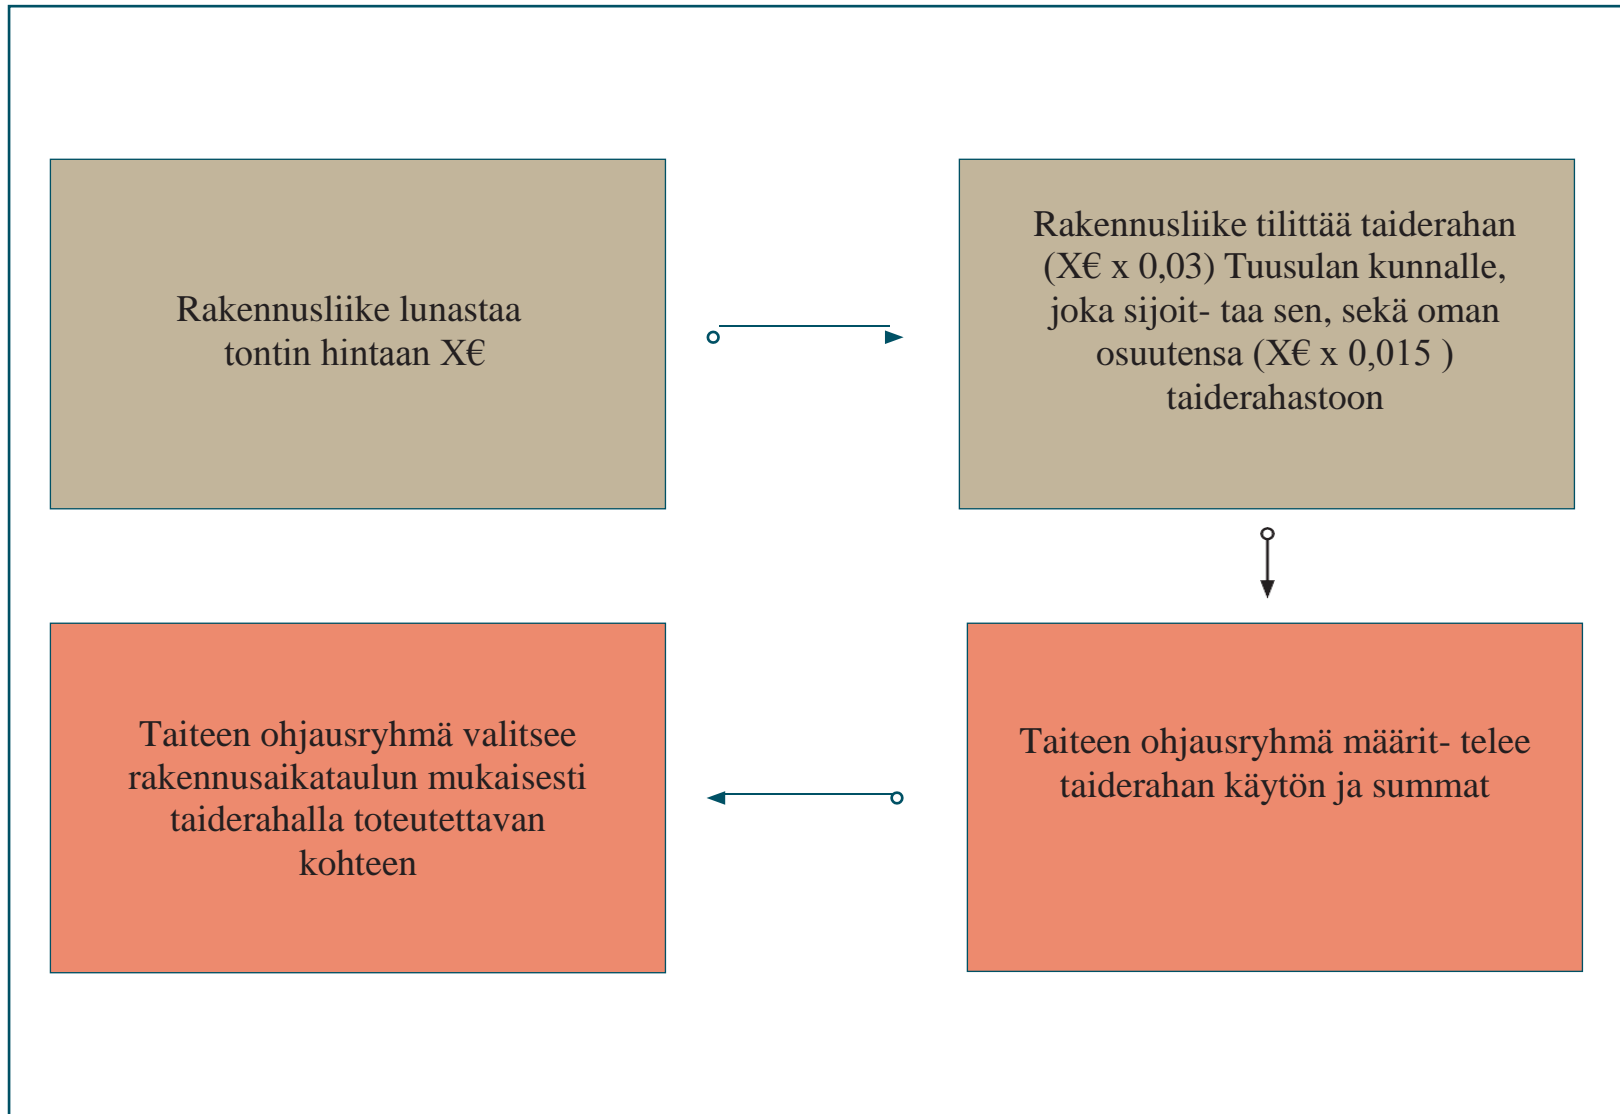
Rakennusliike lunastaa tontin hintaan X€

Rakennusliike tilittää taiderahan (X€ x 0,03) Tuusulan kunnalle, joka sijoit- taa sen, sekä oman osuutensa (X€ x 0,015 ) taiderahastoon

Taiteen ohjausryhmä määrit- telee taiderahan käytön ja summat

Taiteen ohjausryhmä valitsee rakennusaikataulun mukaisesti taiderahalla toteutettavan kohteen